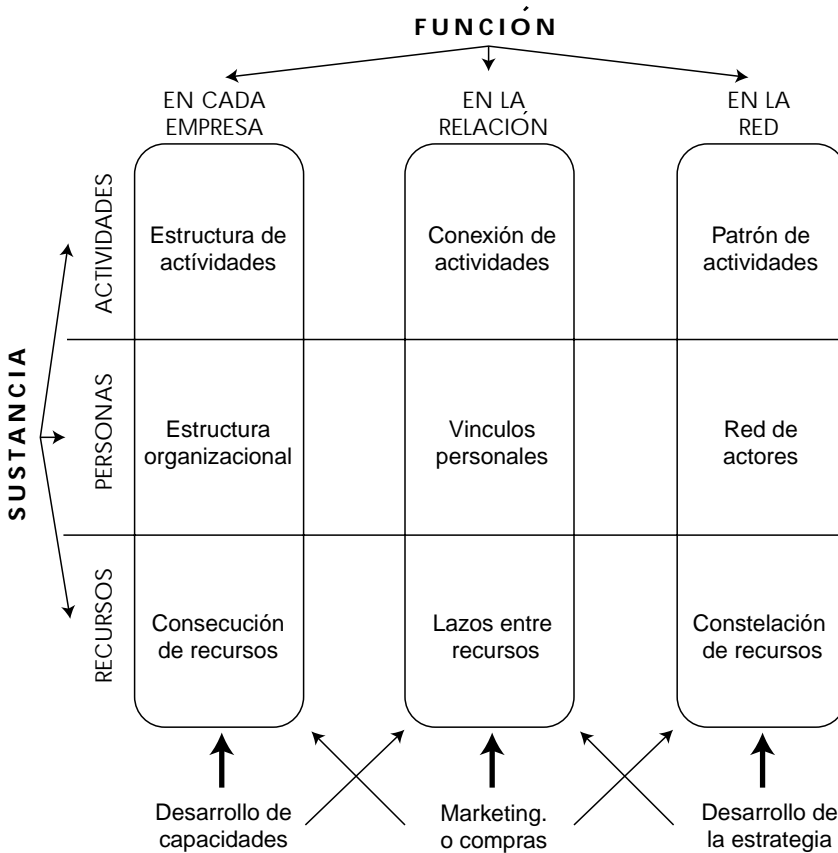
FUNCIÓN

EN CADA EMPRESA

EN LA RELACIÓN

EN LA RED

SUSTANCIA

ACTIVIDADES

Estructura de actívidades

Conexión de actividades

Patrón de actividades

PERSONAS

Estructura organizacional

Vinculos personales

Red de actores

RECURSOS

Consecución de recursos

Lazos entre recursos

Constelación de recursos

Desarrollo de capacidades

Marketing. o compras

Desarrollo de la estrategia